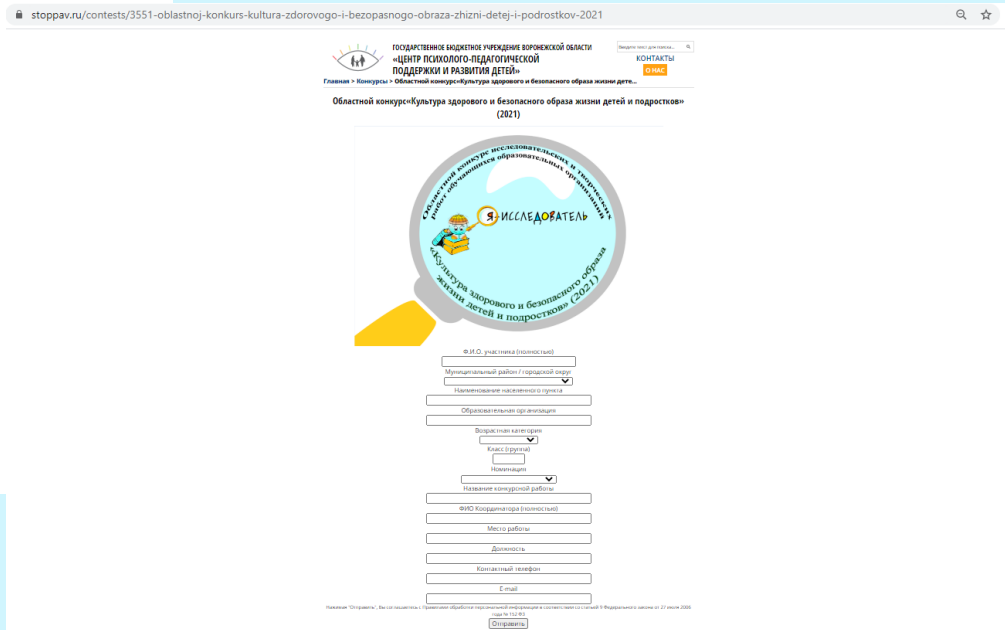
stoppav.ru/contests/3551-oblastnoj-konkurs-kultura-zdorovogo-i-bezopasnogo-obraza-zhizni-detej-i-podrostkov-2021

ГОСУДАРСТВЕННОЕ БЮДЖЕТНОЕ УЧРЕЖДЕНИЕ ВОРОНЕЖСКОЙ ОБЛАСТИ
«ЦЕНТР ПСИХОЛОГО-ПЕДАГОГИЧЕСКОЙ ПОДДЕРЖКИ И РАЗВИТИЯ ДЕТЕЙ»

Введите текст для поиска...

КОНТАКТЫ

О НАС

Главная > Конкурсы > Областной конкурс«Культура здорового и безопасного образа жизни дете...

Областной конкурс«Культура здорового и безопасного образа жизни детей и подростков» (2021)

Областной конкурс исследовательских и творческих работ обучающихся образовательных организаций

Я ИССЛЕДОВАТЕЛЬ

«Культура здорового и безопасного образа жизни детей и подростков» (2021)

Ф.И.О. участника (полностью)

Муниципальный район / городской округ

Наименование населенного пункта

Образовательная организация

Возрастная категория

Класс (группа)

Номинация

Название конкурсной работы

ФИО Координатора (полностью)

Место работы

Должность

Контактный телефон

E-mail

Нажимая "Отправить", Вы соглашаетесь с Правилами обработки персональной информации в соответствии со статьей 9 Федерального закона от 27 июля 2006 года № 152-ФЗ

Отправить